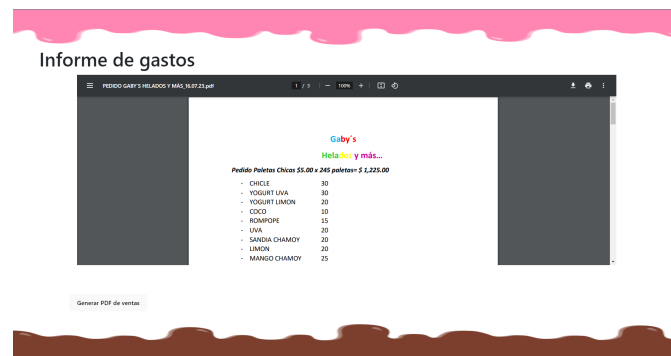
Informe de gastos

PEDIDO GABY'S HELADOS Y MÁS_16.07.23.pdf

1 / 3 | — 100% +

Gaby's

Helados y más...

Pedido Paletas Chicas $5.00 x 245 paletas= $ 1,225.00

- CHICLE 30
- YOGURT UVA 30
- YOGURT LIMON 20
- COCO 10
- ROMPOPE 15
- UVA 20
- SANDIA CHAMOY 20
- LIMON 20
- MANGO CHAMOY 25

Generar PDF de ventas